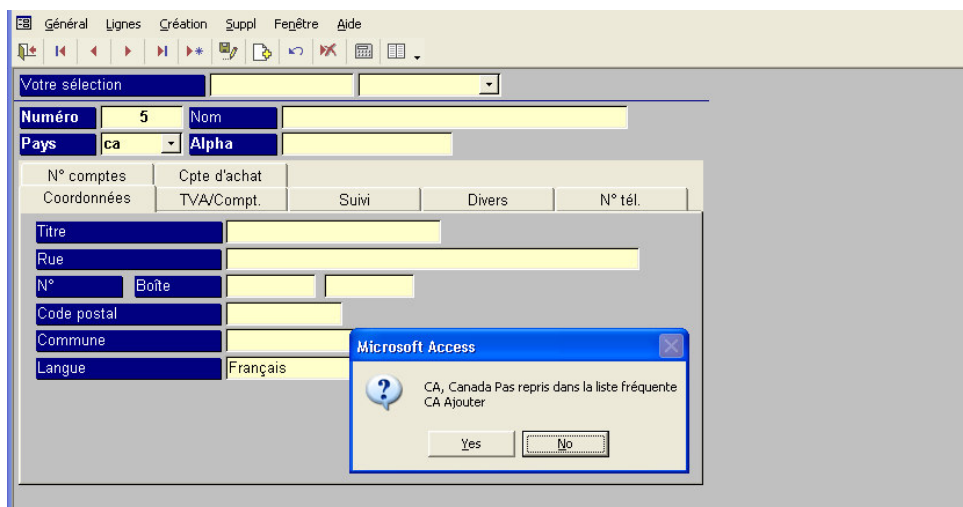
Général Lignes Création Suppl Fenêtre Aide

Votre sélection

Numéro 5 Nom
Pays ca Alpha

N° comptes Cpte d'achat
Coordonnées TVA/Compt. Suivi Divers N° tél.

Titre
Rue
N° Boîte
Code postal
Commune
Langue Français

Microsoft Access

CA, Canada Pas repris dans la liste fréquente
CA Ajouter

Yes No